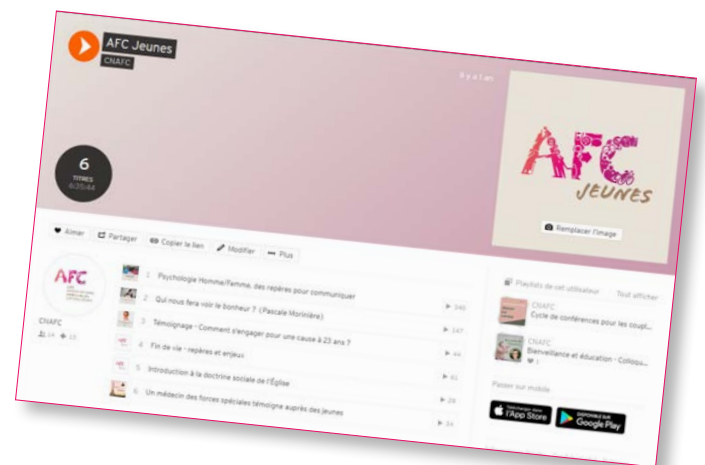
AFC Jeunes

CNAFC

Ausha

6
TITRES
6:35:44

AFC JEUNES

Remplacer l'image

Aimer
Partager
Copier le lien
Modifier
Plus

AFC

CNAFC

14 · 13

1 Psychologie Homme/Femme, des repères pour communiquer

2 Qui nous fera voir le bonheur ? (Pascale Morinière)
340

3 Témoignage - Comment s'engager pour une cause à 23 ans ?
147

4 Fin de vie - repères et enjeux
44

5 Introduction à la doctrine sociale de l'Église
61

6 Un médecin des forces spéciales témoigne auprès des jeunes
28

34

Playlists de cet utilisateur
Tout afficher

CNAFC
Cycle de conférences pour les coupl...

CNAFC
Bienveillance et éducation - Colloqu...

Passer sur mobile

Télécharger dans l'App Store

DISPONIBLE SUR Google Play